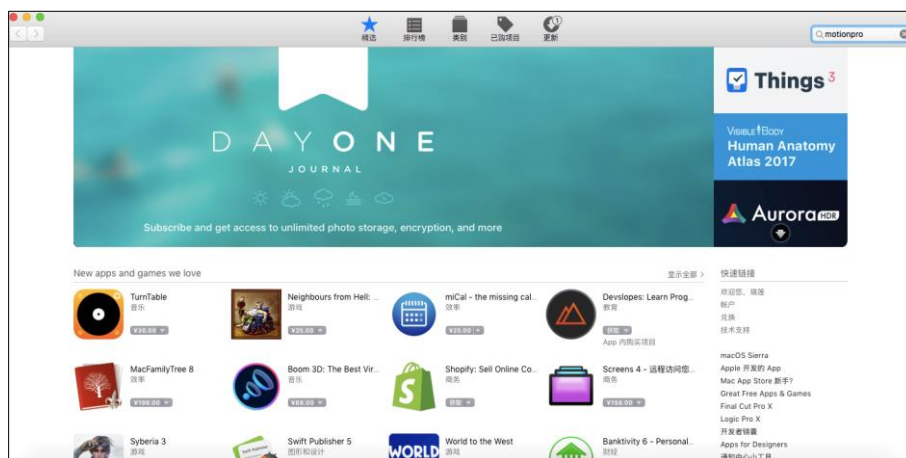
精选　排行榜　类别　已购项目　更新

motionpro

DAY ONE
JOURNAL

Subscribe and get access to unlimited photo storage, encryption, and more

Things 3

VISIBLE BODY
Human Anatomy Atlas 2017

Aurora HDR

New apps and games we love

显示全部 >

TurnTable
音乐
¥30.00

Neighbours from Hell: ...
游戏
¥25.00

miCal - the missing cal...
效率
¥25.00

Devslopes: Learn Prog...
教育
获取
App 内购买项目

MacFamilyTree 8
效率
¥198.00

Boom 3D: The Best Vir...
音乐
¥88.00

Shopify: Sell Online Co...
商务
获取

Screens 4 - 远程访问您...
商务
¥198.00

Syberia 3
游戏

Swift Publisher 5
图形和设计

World to the West
游戏

Banktivity 6 - Personal...
财经

快速链接
欢迎您, 瑞莲
账户
兑换
技术支持

macOS Sierra
Apple 开发的 App
Mac App Store 新手?
Great Free Apps & Games
Final Cut Pro X
Logic Pro X
开发者链接
Apps for Designers
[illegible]